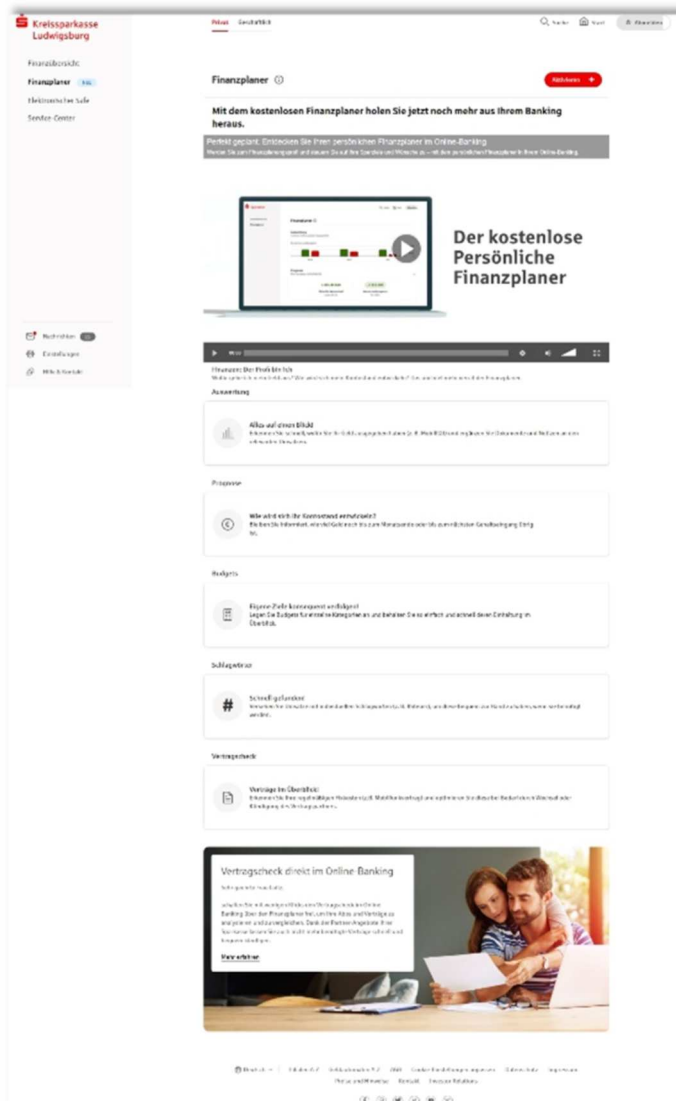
Kreissparkasse Ludwigsburg

Privat Geschäftlich

Suche Start Abmelden

Finanzübersicht
Finanzplaner Neu
Elektronischer Safe
Service-Center

Finanzplaner ⓘ

Aktivieren +

Mit dem kostenlosen Finanzplaner holen Sie jetzt noch mehr aus Ihrem Banking heraus.

Perfekt geplant: Entdecken Sie Ihren persönlichen Finanzplaner im Online-Banking.

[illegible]

Der kostenlose Persönliche Finanzplaner

Finanzen: Der Profi bin Ich

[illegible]

Auswertung

Alles auf einen Blick

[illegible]

Prognose

Wie wird sich ihr Kontostand entwickeln?

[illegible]

Budgets

Eigene Ziele konsequent verfolgen!

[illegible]

Schlagwörter

Schnell gefunden!

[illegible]

Vertragscheck

Verträge im Überblick!

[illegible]

Vertragscheck direkt im Online-Banking

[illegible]

Mehr erfahren

Nachrichten
Einstellungen
Hilfe & Kontakt

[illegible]